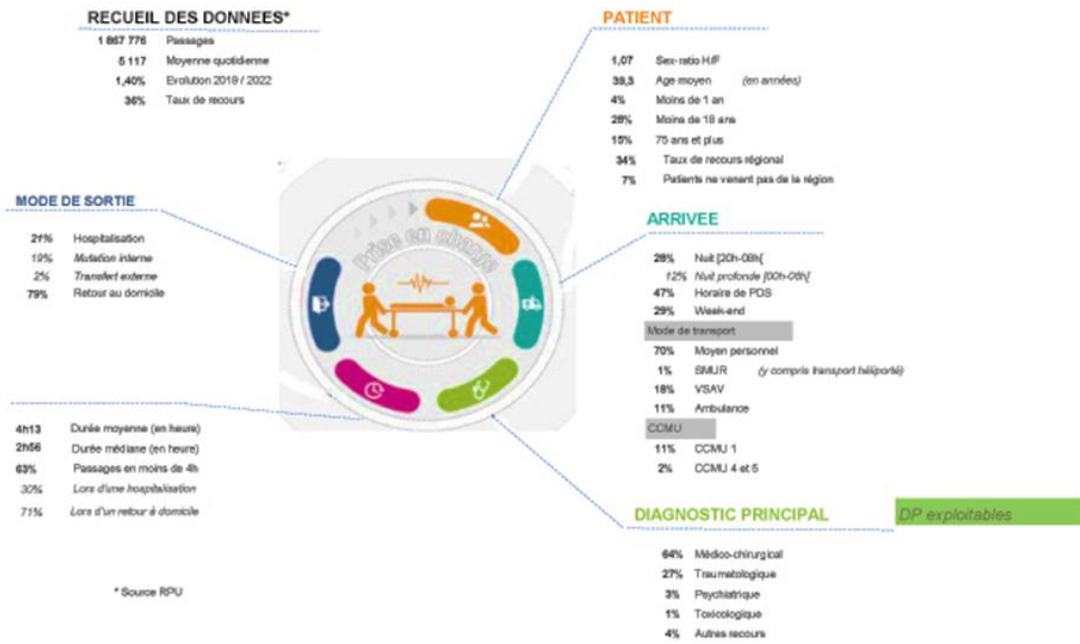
RECUEIL DES DONNEES*

1 867 776 Passages
5 117 Moyenne quotidienne
1,40% Evolution 2019 / 2022
36% Taux de recours

PATIENT

1,07 Sex-ratio H/F
39,3 Age moyen (en années)
4% Moins de 1 an
26% Moins de 18 ans
15% 75 ans et plus
34% Taux de recours régional
7% Patients ne venant pas de la région

MODE DE SORTIE

21% Hospitalisation
19% Mutation interne
2% Transfert externe
79% Retour au domicile

Prise en charge

ARRIVEE

28% Nuit [20h-08h[
12% Nuit profonde [00h-08h[
47% Horaire de PDS
29% Week-end

Mode de transport

70% Moyen personnel
1% SMUR (y compris transport héliporté)
18% VSAV
11% Ambulance

CCMU

11% CCMU 1
2% CCMU 4 et 5

4h13 Durée moyenne (en heure)
2h56 Durée médiane (en heure)
63% Passages en moins de 4h
30% Lors d'une hospitalisation
71% Lors d'un retour à domicile

DIAGNOSTIC PRINCIPAL DP exploitables

64% Médico-chirurgical
27% Traumatologique
3% Psychiatrique
1% Toxicologique
4% Autres recours

* Source RPU